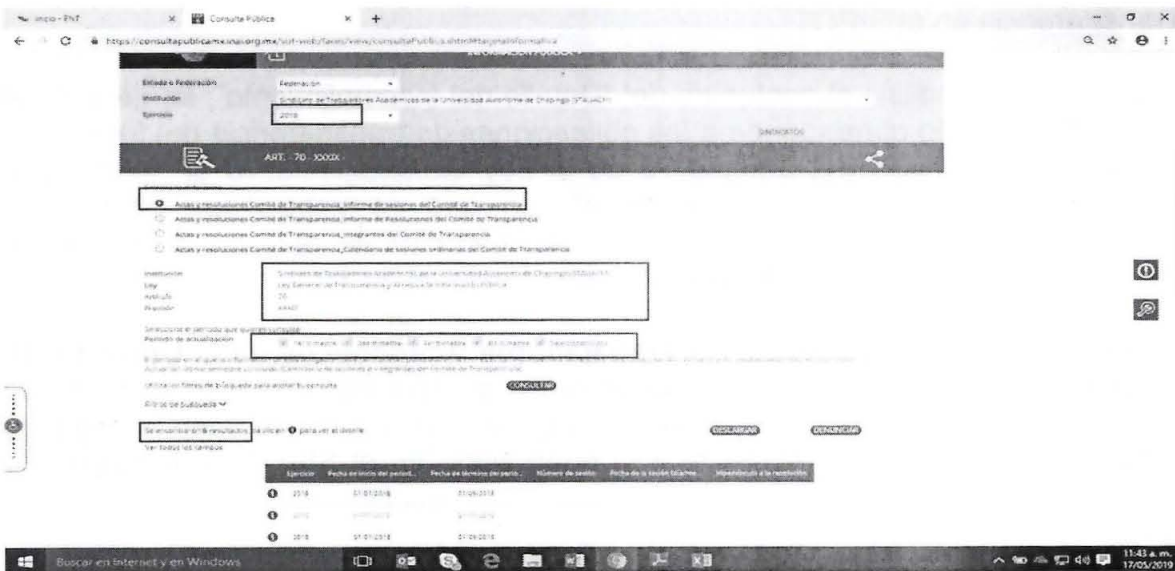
Inicio - PNT
Consulta Pública
https://consultapublicamx.inai.org.mx/vut-web/faces/view/consultaPublica.xhtml#tarjetaInformativa

Entidad o Federación
Federación
Institución
Sindicato de Trabajadores Académicos de la Universidad Autónoma de Chapingo (STAUACH)
Ejercicio
2018
SINDICATOS

ART. - 70 - XXXIX -

Actas y resoluciones Comité de Transparencia_Informe de sesiones del Comité de Transparencia
Actas y resoluciones Comité de Transparencia_Informe de Resoluciones del Comité de Transparencia
Actas y resoluciones Comité de Transparencia_Integrantes del Comité de Transparencia
Actas y resoluciones Comité de Transparencia_Calendario de sesiones ordinarias del Comité de Transparencia

Institución
Sindicato de Trabajadores Académicos de la Universidad Autónoma de Chapingo (STAUACH)
Ley
Ley General de Transparencia y Acceso a la Información Pública
Artículo
70
Fracción
XXXIX

Selecciona el periodo que quieres consultar
Periodo de actualización
1er trimestre 2do trimestre 3er trimestre 4to trimestre Seleccionar todos

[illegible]

Utiliza los filtros de búsqueda para acotar tu consulta
CONSULTAR
Filtros de búsqueda

Se encontraron 6 resultados, da clic en para ver el detalle
DESCARGAR
DENUNCIAR
Ver todos los campos

| Ejercicio | Fecha de inicio del period... | Fecha de término del perio... | Número de sesión | Fecha de la sesión (día/me... | Hipervínculo a la resolución |
|---|---|---|---|---|---|
| 2018 | 01/01/2018 | 31/03/2018 | | | |
| 2018 | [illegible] | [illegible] | | | |
| 2018 | 01/01/2018 | 31/03/2018 | | | |

Buscar en Internet y en Windows
11:43 a. m.
17/05/2019